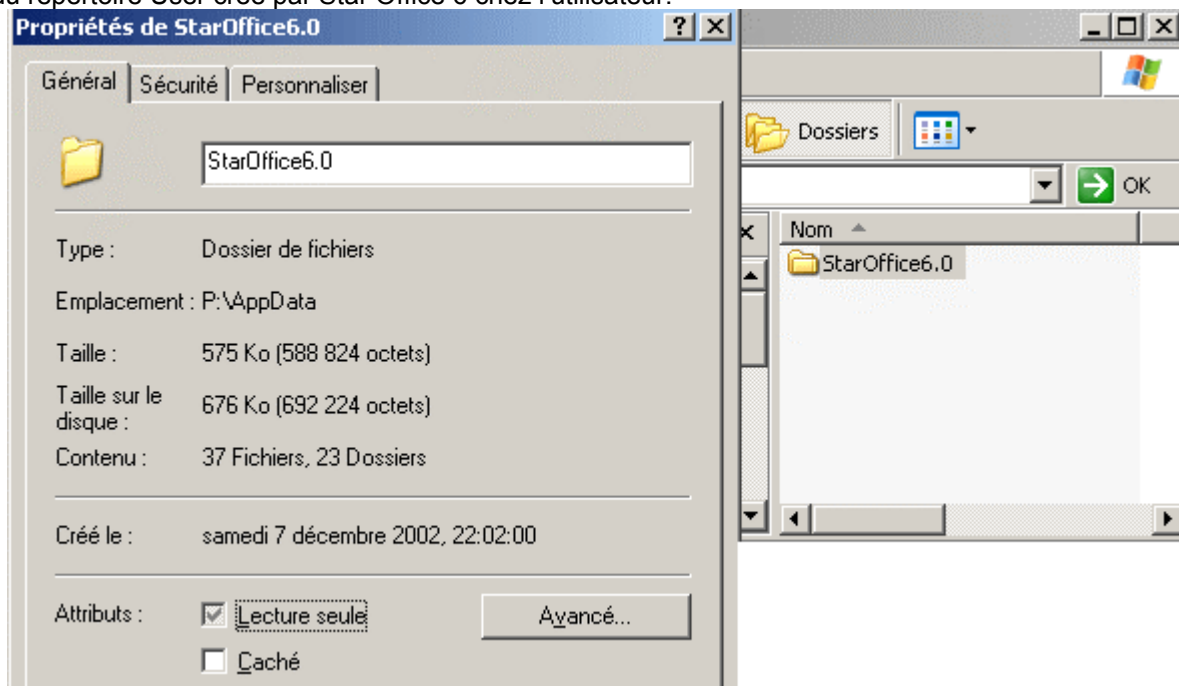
Propriétés de StarOffice6.0

Général | Sécurité | Personnaliser

StarOffice6.0

Type : Dossier de fichiers

Emplacement : P:\AppData

Taille : 575 Ko (588 824 octets)

Taille sur le disque : 676 Ko (692 224 octets)

Contenu : 37 Fichiers, 23 Dossiers

Créé le : samedi 7 décembre 2002, 22:02:00

Attributs : Lecture seule

Caché

Avancé...

Dossiers

OK

Nom

StarOffice6.0